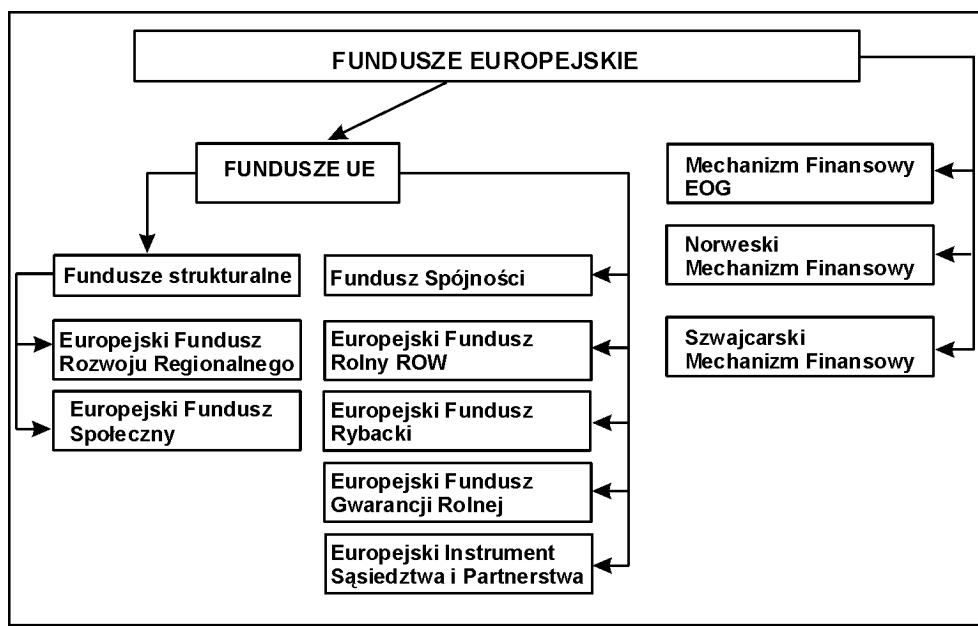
FUNDUSZE EUROPEJSKIE

FUNDUSZE UE

Fundusze strukturalne

Europejski Fundusz Rozwoju Regionalnego

Europejski Fundusz Społeczny

Fundusz Spójności

Europejski Fundusz Rolny ROW

Europejski Fundusz Rybacki

Europejski Fundusz Gwarancji Rolnej

Europejski Instrument Sąsiedztwa i Partnerstwa

Mechanizm Finansowy EOG

Norweski Mechanizm Finansowy

Szwajcarski Mechanizm Finansowy